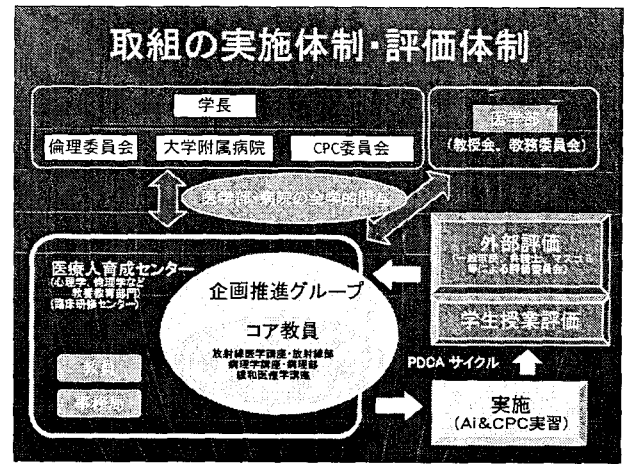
取組の実施体制・評価体制

学長

倫理委員会

大学附属病院

CPC委員会

医学部

(教授会、教務委員会)

医学部・病院の全学的協力

医療人育成センター

(心理学、倫理学など 教養教育部門 (臨床研修センター)

教員

事務局

企画推進グループ

コア教員

放射線医学講座・放射線部 病理学講座・病理部 緩和医療学講座

外部評価

([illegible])

学生授業評価

PDCA サイクル

実施

(Ai&CPC実習)